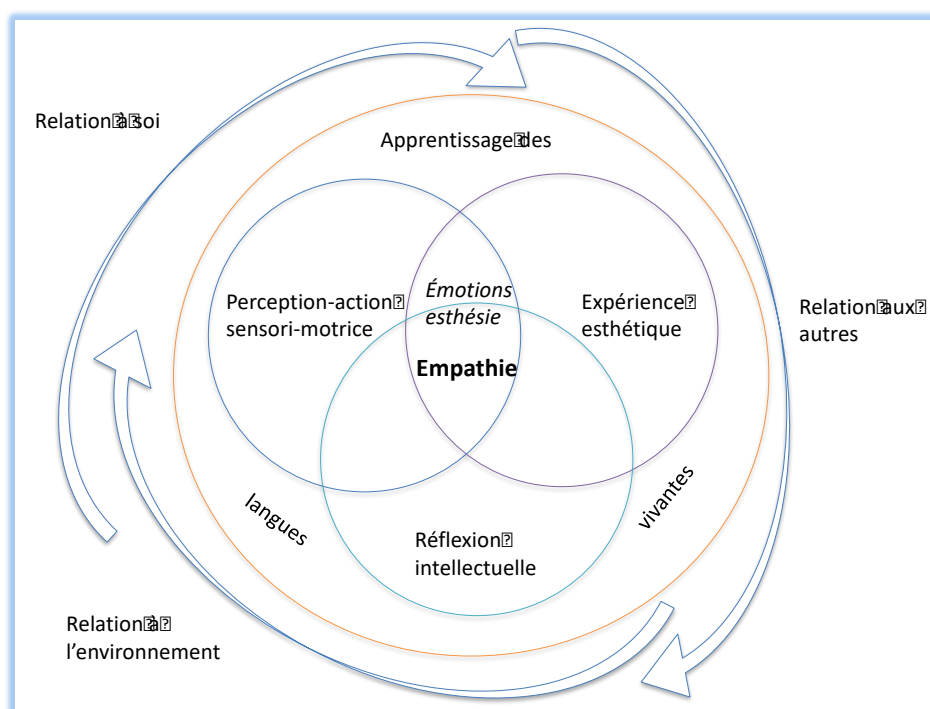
Relation à soi

Apprentissage des

Perception-action sensori-motrice

Émotions esthésie

Expérience esthétique

Relation aux autres

Empathie

langues

vivantes

Réflexion intellectuelle

Relation à l'environnement